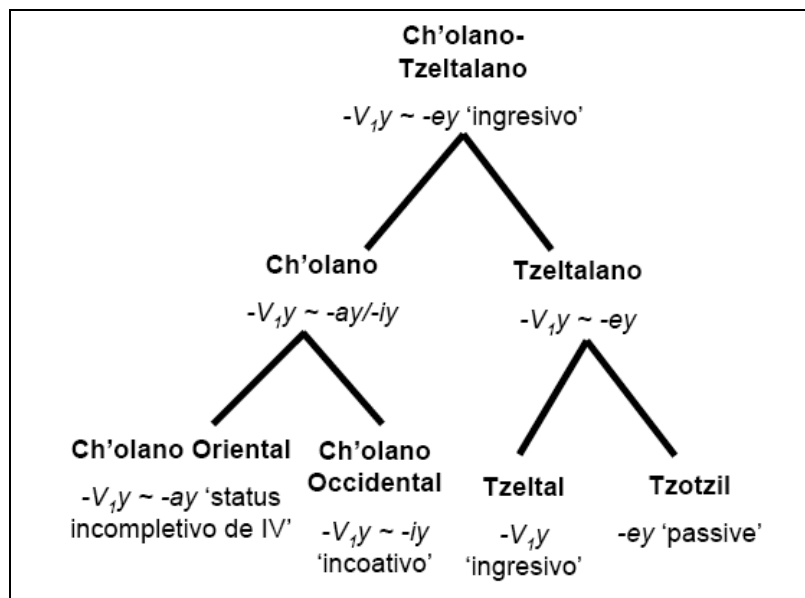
Ch'olano-Tzeltalano

$-V_1y$ ~ $-ey$ 'ingresivo'

Ch'olano

$-V_1y$ ~ $-ay/-iy$

Tzeltalano

$-V_1y$ ~ $-ey$

Ch'olano Oriental

$-V_1y$ ~ $-ay$ 'status incompletivo de IV'

Ch'olano Occidental

$-V_1y$ ~ $-iy$ 'incoativo'

Tzeltal

$-V_1y$ 'ingresivo'

Tzotzil

$-ey$ 'passive'